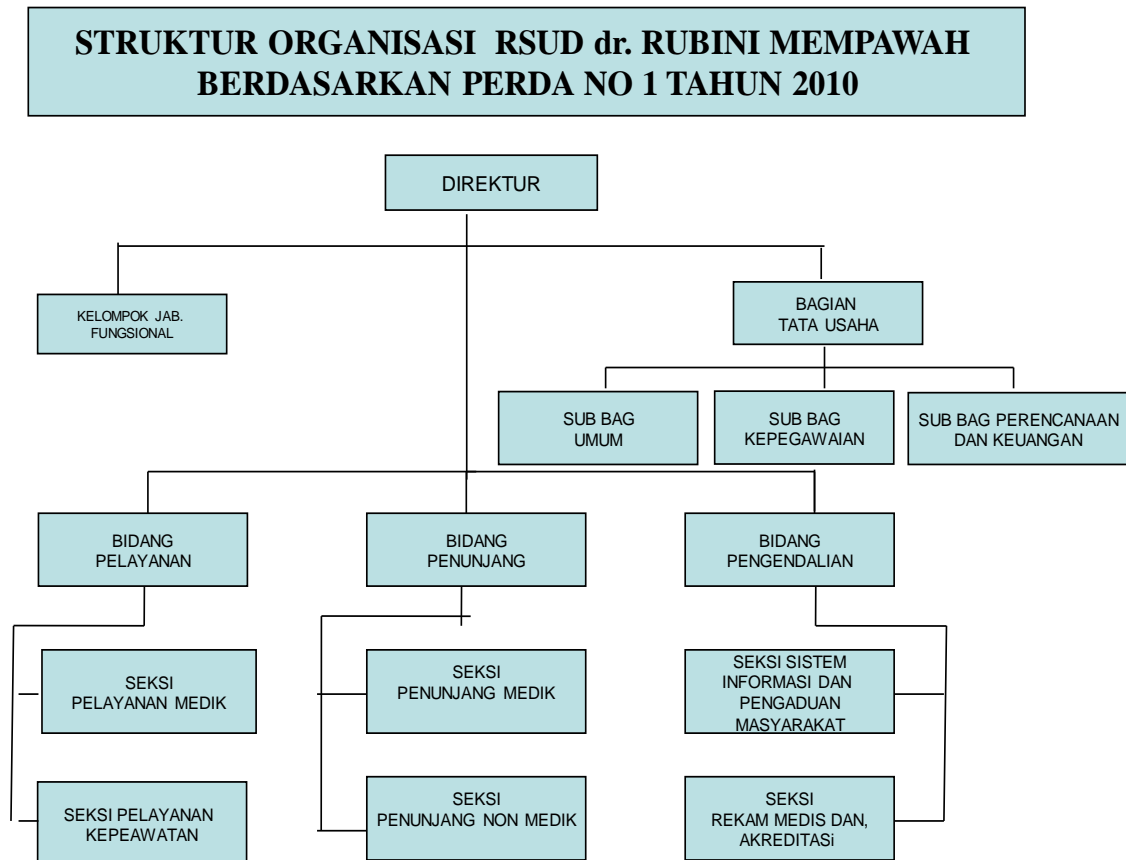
STRUKTUR ORGANISASI RSUD dr. RUBINI MEMPAWAH
BERDASARKAN PERDA NO 1 TAHUN 2010

DIREKTUR

KELOMPOK JAB. FUNGSIONAL

BAGIAN TATA USAHA

SUB BAG UMUM

SUB BAG KEPEGAWAIAN

SUB BAG PERENCANAAN DAN KEUANGAN

BIDANG PELAYANAN

BIDANG PENUNJANG

BIDANG PENGENDALIAN

SEKSI PELAYANAN MEDIK

SEKSI PELAYANAN KEPEAWATAN

SEKSI PENUNJANG MEDIK

SEKSI PENUNJANG NON MEDIK

SEKSI SISTEM INFORMASI DAN PENGADUAN MASYARAKAT

SEKSI REKAM MEDIS DAN, AKREDITASi